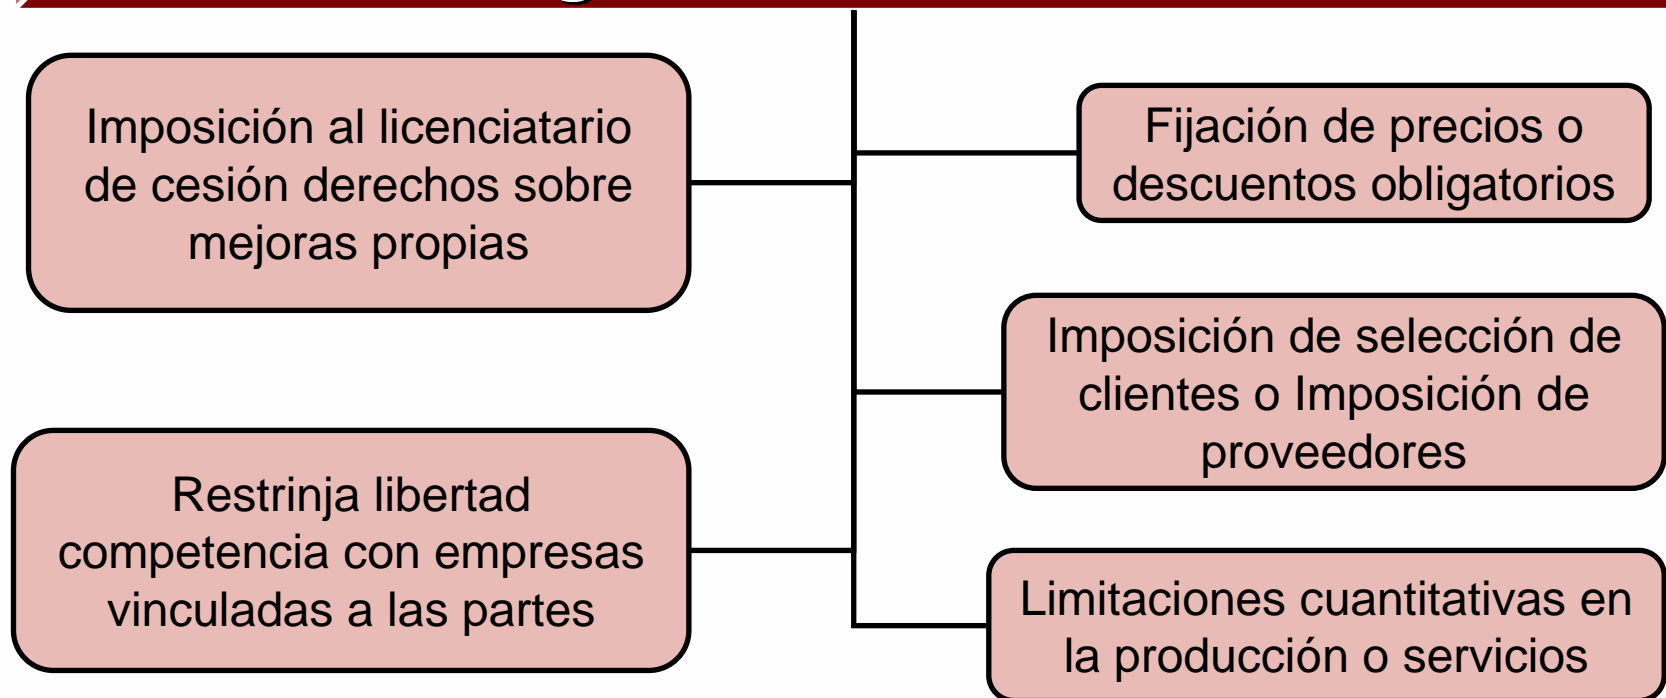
Imposición al licenciatario de cesión derechos sobre mejoras propias

Fijación de precios o descuentos obligatorios

Imposición de selección de clientes o Imposición de proveedores

Restrinja libertad competencia con empresas vinculadas a las partes

Limitaciones cuantitativas en la producción o servicios